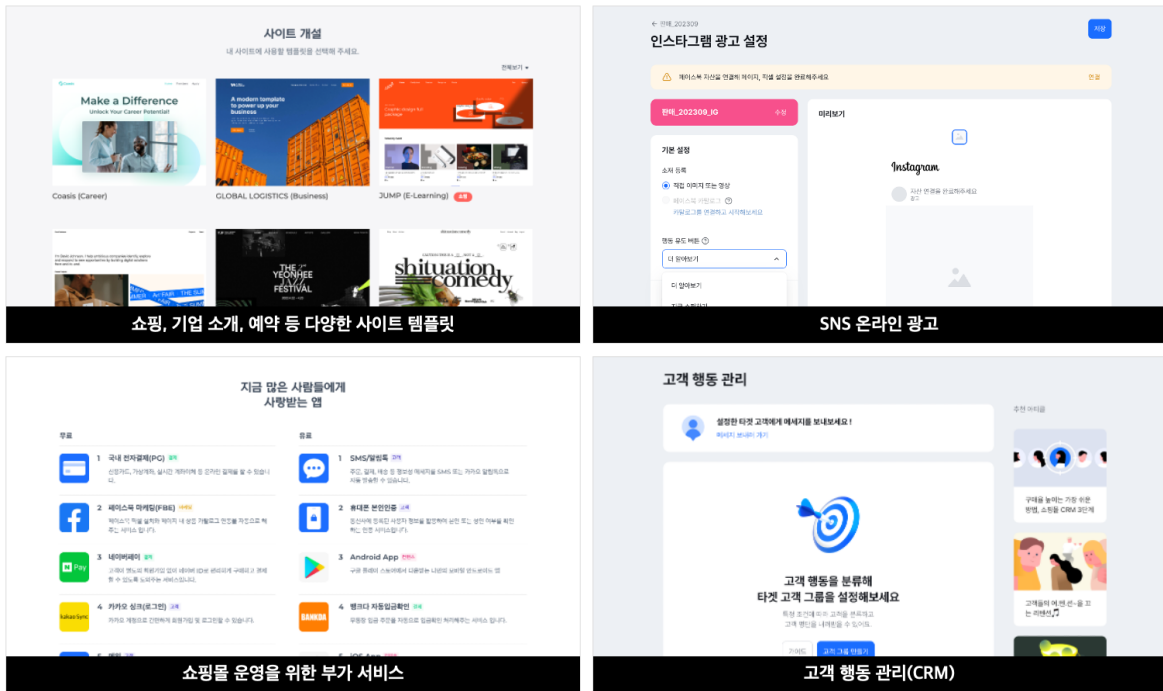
사이트 개설

내 사이트에 사용할 템플릿을 선택해 주세요.

전체보기

Make a Difference
Unlock Your Career Potential!

Coasis (Career)

A modern template to power up your business

GLOBAL LOGISTICS (Business)

JUMP (E-Learning)

THE YEONHEE FESTIVAL

shituation comedy

쇼핑, 기업 소개, 예약 등 다양한 사이트 템플릿

← 판매_202309

인스타그램 광고 설정

저장

페이스북 자산을 연결해 페이지, 픽셀 설정을 완료해주세요

연결

판매_202309_IG

수정

기본 설정

소재 등록

직접 이미지 또는 영상

페이스북 카탈로그

카탈로그를 연결하고 시작해보세요

행동 유도 버튼

더 알아보기

더 알아보기

미리보기

Instagram

SNS 온라인 광고

지금 많은 사람들에게
사랑받는 앱

무료

1 국내 전자결제(PG)

2 페이스북 픽셀(FBE)

3 네이버페이

4 카카오 싱크(로그인)

유료

1 SMS/알림톡

2 휴대폰 본인인증

3 Android App

4 뱅크다 자동입금확인

5 iOS App

쇼핑몰 운영을 위한 부가 서비스

고객 행동 관리

설정한 타겟 고객에게 메세지를 보내보세요 !

메세지 보내러 가기

추천 아티클

고객 행동을 분류해
타겟 고객 그룹을 설정해보세요

가이드

고객 그룹 만들기

구매율 높이는 가장 쉬운 방법, 쇼핑몰 CRM 3단계

고객 행동 관리(CRM)